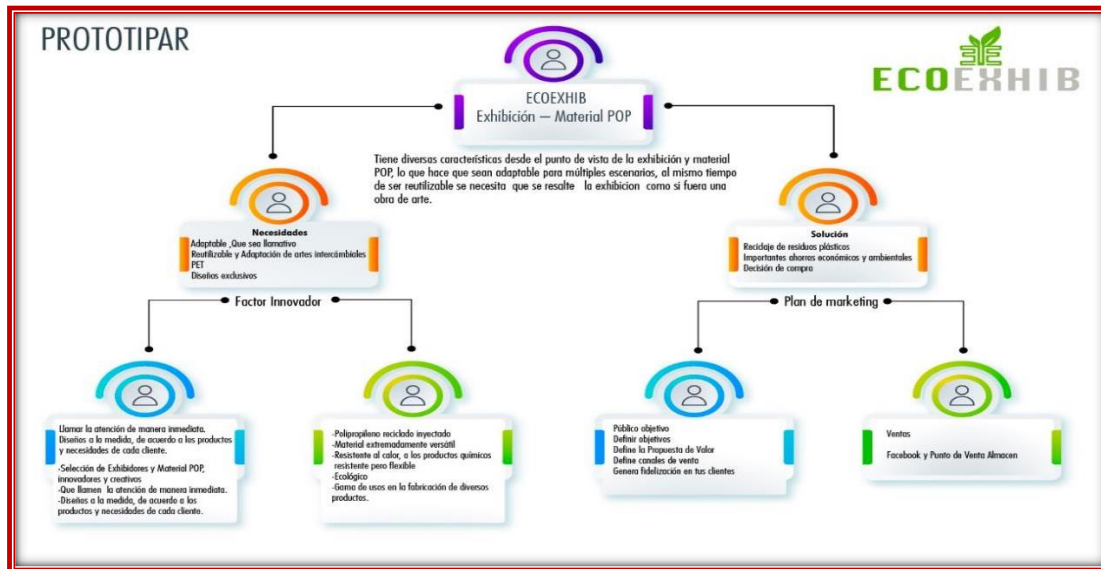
PROTOTIPAR

ECOEXHIB

ECOEXHIB
Exhibición – Material POP

Tiene diversas características desde el punto de vista de la exhibición y material POP, lo que hace que sean adaptable para múltiples escenarios, al mismo tiempo de ser reutilizable se necesita que se resalte la exhibicion como si fuera una obra de arte.

Necesidades
Adaptable ,Que sea llamativo
Reutilizable y Adaptación de artes intercambiables
PET
Diseños exclusivos

Solución
Reciclaje de residuos plásticos
Importantes ahorros económicos y ambientales
Decisión de compra

Factor Innovador

Plan de marketing

Llamar la atención de manera inmediata.
Diseños a la medida, de acuerdo a los productos y necesidades de cada cliente.
-Selección de Exhibidores y Material POP, innovadores y creativos
-Que llamen la atención de manera inmediata.
-Diseños a la medida, de acuerdo a los productos y necesidades de cada cliente.

-Polipropileno reciclado inyectado
-Material extremadamente versátil
-Resistente al calor, a los productos químicos resistente pero flexible
-Ecológico
-Gama de usos en la fabricación de diversos productos.

Público objetivo
Definir objetivos
Define la Propuesta de Valor
Define canales de venta
Genera fidelización en tus clientes

Ventas
Facebook y Punto de Venta Almacen